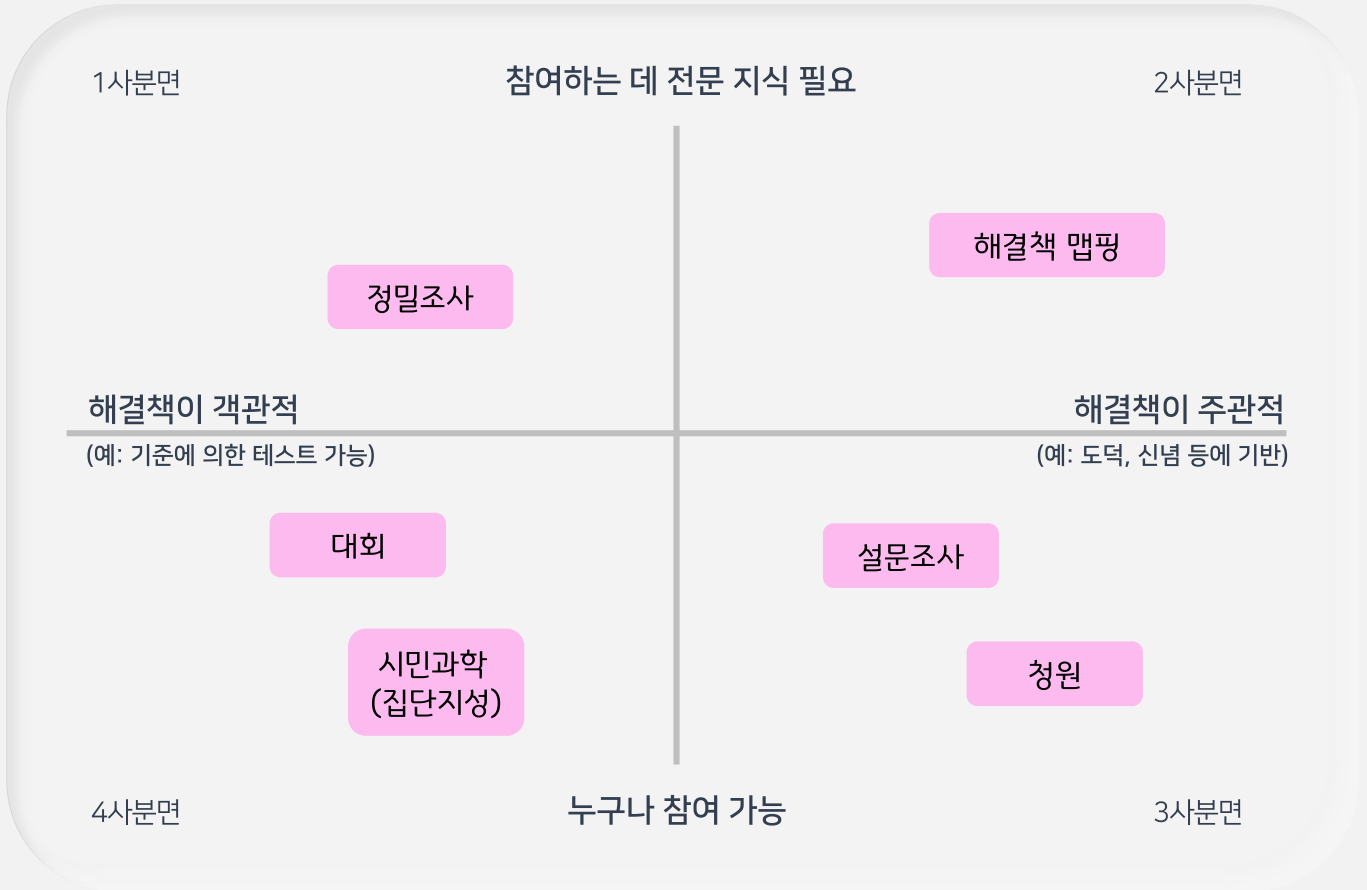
1사분면

참여하는 데 전문 지식 필요

2사분면

해결책 맵핑

정밀조사

해결책이 객관적

(예: 기준에 의한 테스트 가능)

해결책이 주관적

(예: 도덕, 신념 등에 기반)

대회

설문조사

시민과학
(집단지성)

청원

4사분면

누구나 참여 가능

3사분면